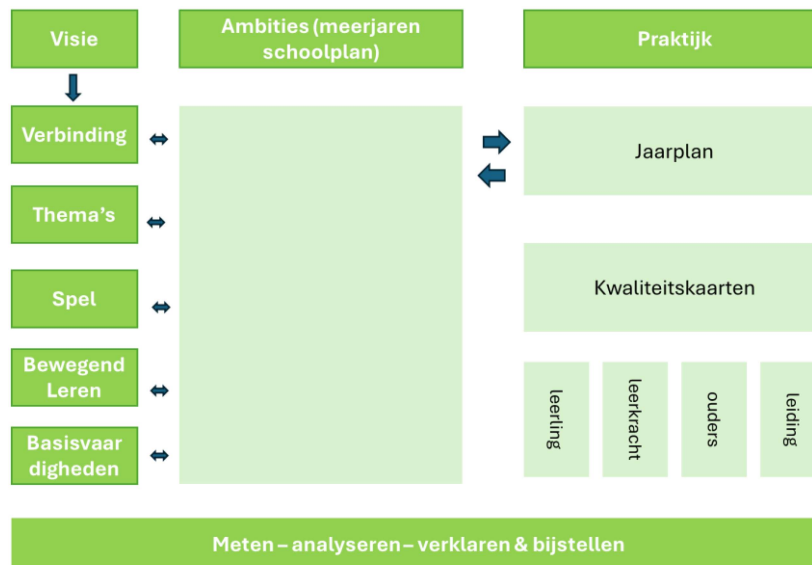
Visie

Ambities (meerjaren schoolplan)

Praktijk

Verbinding

Thema's

Spel

Bewegend Leren

Basisvaar digheden

Jaarplan

Kwaliteitskaarten

leerling

leerkracht

ouders

leiding

Meten – analyseren – verklaren & bijstellen